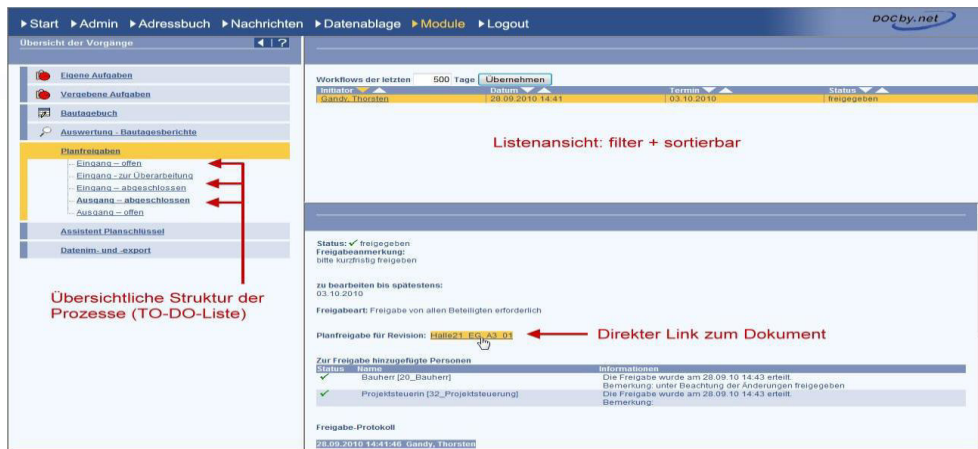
▸Start ▸Admin ▸Adressbuch ▸Nachrichten ▸Datenablage ▸Module ▸Logout

DOCby.net

Übersicht der Vorgänge

Eigene Aufgaben
Vergebene Aufgaben
Bautagebuch
Auswertung - Bautagesberichte
Planfreigaben
Eingang – offen
Eingang - zur Überarbeitung
Eingang – abgeschlossen
Ausgang – abgeschlossen
Ausgang – offen
Assistent Planschlüssel
Datenim- und -export

Übersichtliche Struktur der Prozesse (TO-DO-Liste)

Workflows der letzten 500 Tage Übernehmen

| Initiator | Datum | Termin | Status |
|---|---|---|---|
| Gandy, Thorsten | 28.09.2010 14:41 | 03.10.2010 | freigegeben |

Listenansicht: filter + sortierbar

Status: ✓ freigegeben
Freigabeanmerkung:
bitte kurzfristig freigeben

zu bearbeiten bis spätestens:
03.10.2010

Freigabeart: Freigabe von allen Beteiligten erforderlich

Planfreigabe für Revision: Halle21_EG_A3_01

Direkter Link zum Dokument

Zur Freigabe hinzugefügte Personen

| Status | Name | Informationen |
|---|---|---|
| ✓ | Bauherr [20_Bauherr] | Die Freigabe wurde am 28.09.10 14:43 erteilt. Bemerkung: unter Beachtung der Änderungen freigegeben |
| ✓ | Projektsteuerin [32_Projektsteuerung] | Die Freigabe wurde am 28.09.10 14:43 erteilt. Bemerkung: |

Freigabe-Protokoll

28.09.2010 14:41:46 Gandy, Thorsten